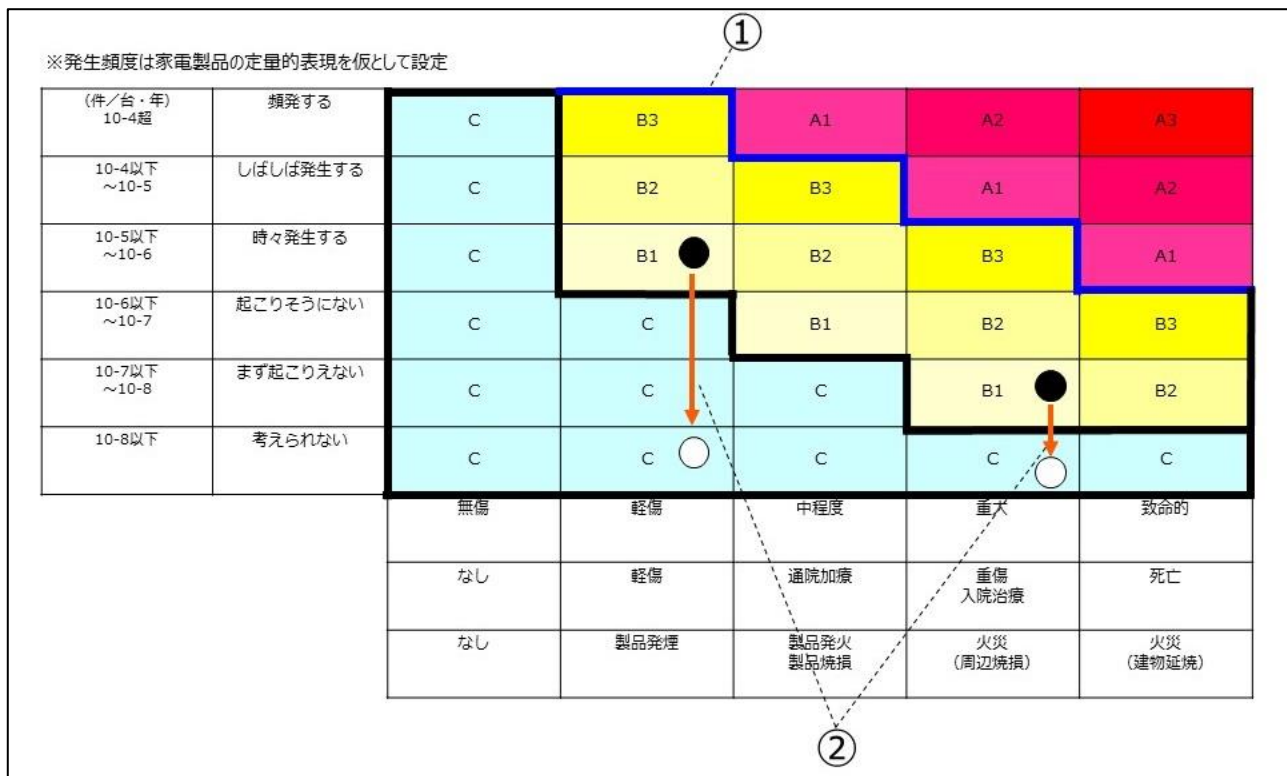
①

※発生頻度は家電製品の定量的表現を仮として設定

| (件／台・年) 10-4超 | 頻発する | C | B3 | A1 | A2 | A3 |
|---|---|---|---|---|---|---|
| 10-4以下 ～10-5 | しばしば発生する | C | B2 | B3 | A1 | A2 |
| 10-5以下 ～10-6 | 時々発生する | C | B1 | B2 | B3 | A1 |
| 10-6以下 ～10-7 | 起こりそうにない | C | C | B1 | B2 | B3 |
| 10-7以下 ～10-8 | まず起こりえない | C | C | C | B1 | B2 |
| 10-8以下 | 考えられない | C | C | C | C | C |
| | | 無傷 | 軽傷 | 中程度 | 重大 | 致命的 |
| | | なし | 軽傷 | 通院加療 | 重傷 入院治療 | 死亡 |
| | | なし | 製品発煙 | 製品発火 製品焼損 | 火災 (周辺焼損) | 火災 (建物延焼) |

②